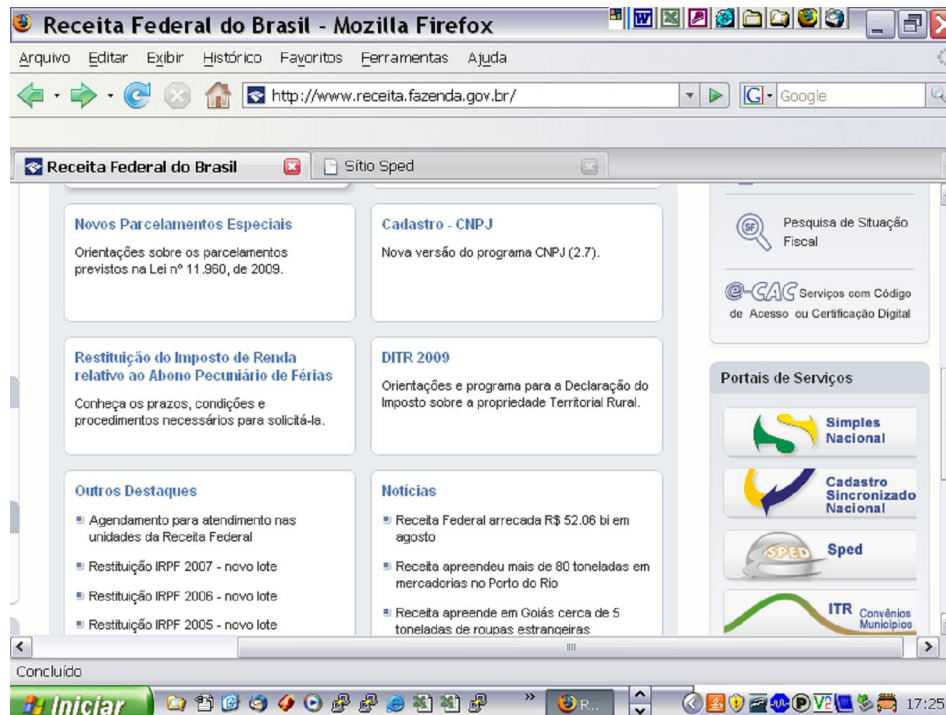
Receita Federal do Brasil - Mozilla Firefox

Arquivo Editar Exibir Histórico Favoritos Ferramentas Ajuda

http://www.receita.fazenda.gov.br/

Google

Receita Federal do Brasil

Sítio Sped

Novos Parcelamentos Especiais
Orientações sobre os parcelamentos previstos na Lei nº 11.960, de 2009.

Cadastro - CNPJ
Nova versão do programa CNPJ (2.7).

Pesquisa de Situação Fiscal

e-CAC Serviços com Código de Acesso ou Certificação Digital

Restituição do Imposto de Renda relativo ao Abono Pecuniário de Férias
Conheça os prazos, condições e procedimentos necessários para solicitá-la.

DITR 2009
Orientações e programa para a Declaração do Imposto sobre a propriedade Territorial Rural.

Portais de Serviços

Simples Nacional

Cadastro Sincronizado Nacional

SPED Sped

ITR Convênios Municípios

Outros Destaques
Agendamento para atendimento nas unidades da Receita Federal
Restituição IRPF 2007 - novo lote
Restituição IRPF 2006 - novo lote
Restituição IRPF 2005 - novo lote

Notícias
Receita Federal arrecada R$ 52.06 bi em agosto
Receita apreendeu mais de 80 toneladas em mercadorias no Porto do Rio
Receita apreende em Goiás cerca de 5 toneladas de roupas estrangeiras

Concluído

Iniciar

R...

17:25